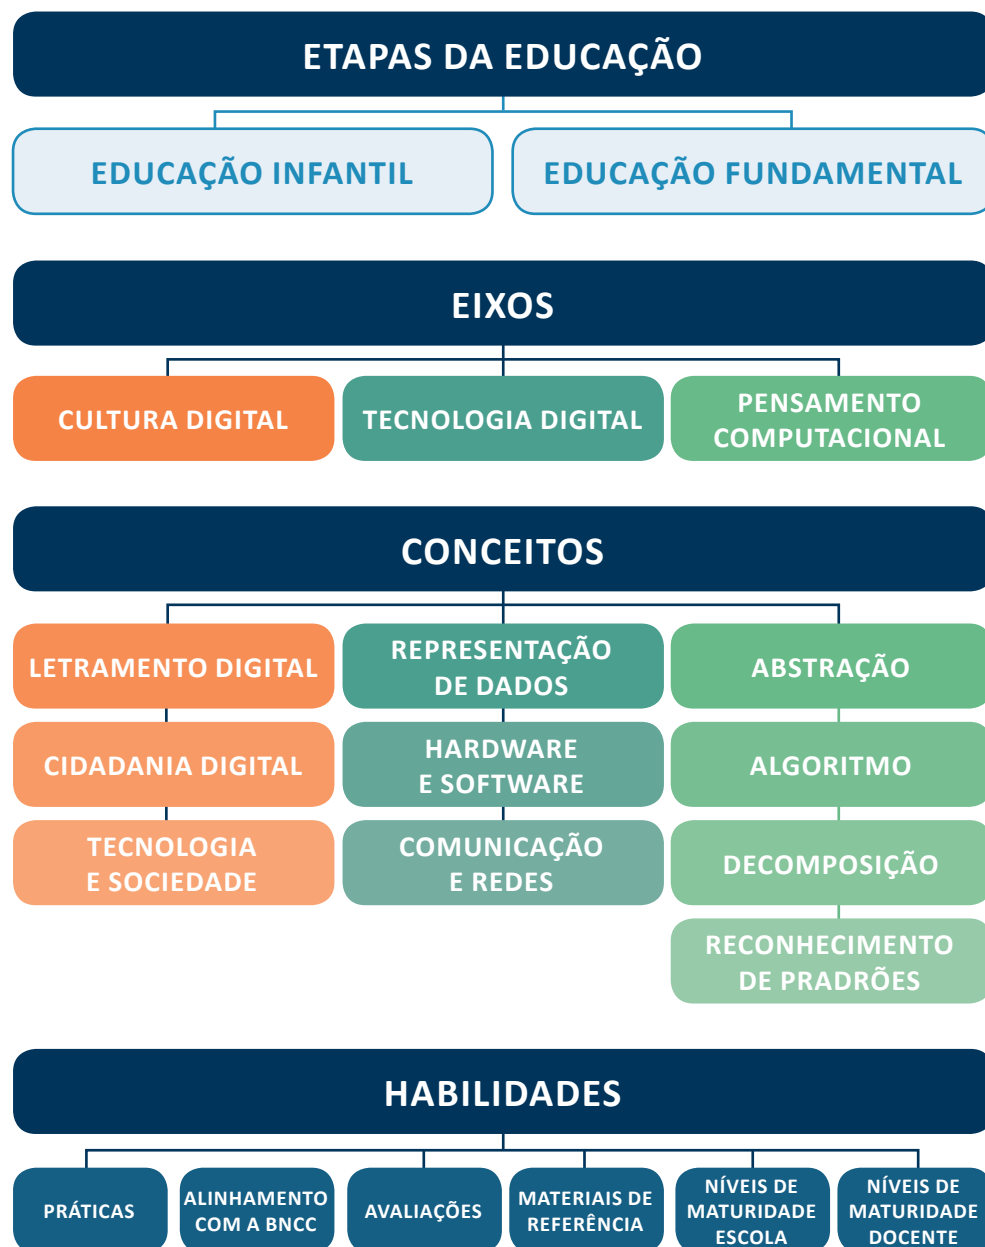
ETAPAS DA EDUCAÇÃO

EDUCAÇÃO INFANTIL

EDUCAÇÃO FUNDAMENTAL

EIXOS

CULTURA DIGITAL

TECNOLOGIA DIGITAL

PENSAMENTO COMPUTACIONAL

CONCEITOS

LETRAMENTO DIGITAL

CIDADANIA DIGITAL

TECNOLOGIA E SOCIEDADE

REPRESENTAÇÃO DE DADOS

HARDWARE E SOFTWARE

COMUNICAÇÃO E REDES

ABSTRAÇÃO

ALGORITMO

DECOMPOSIÇÃO

RECONHECIMENTO DE PRADRÕES

HABILIDADES

PRÁTICAS

ALINHAMENTO COM A BNCC

AVALIAÇÕES

MATERIAIS DE REFERÊNCIA

NÍVEIS DE MATURIDADE ESCOLA

NÍVEIS DE MATURIDADE DOCENTE